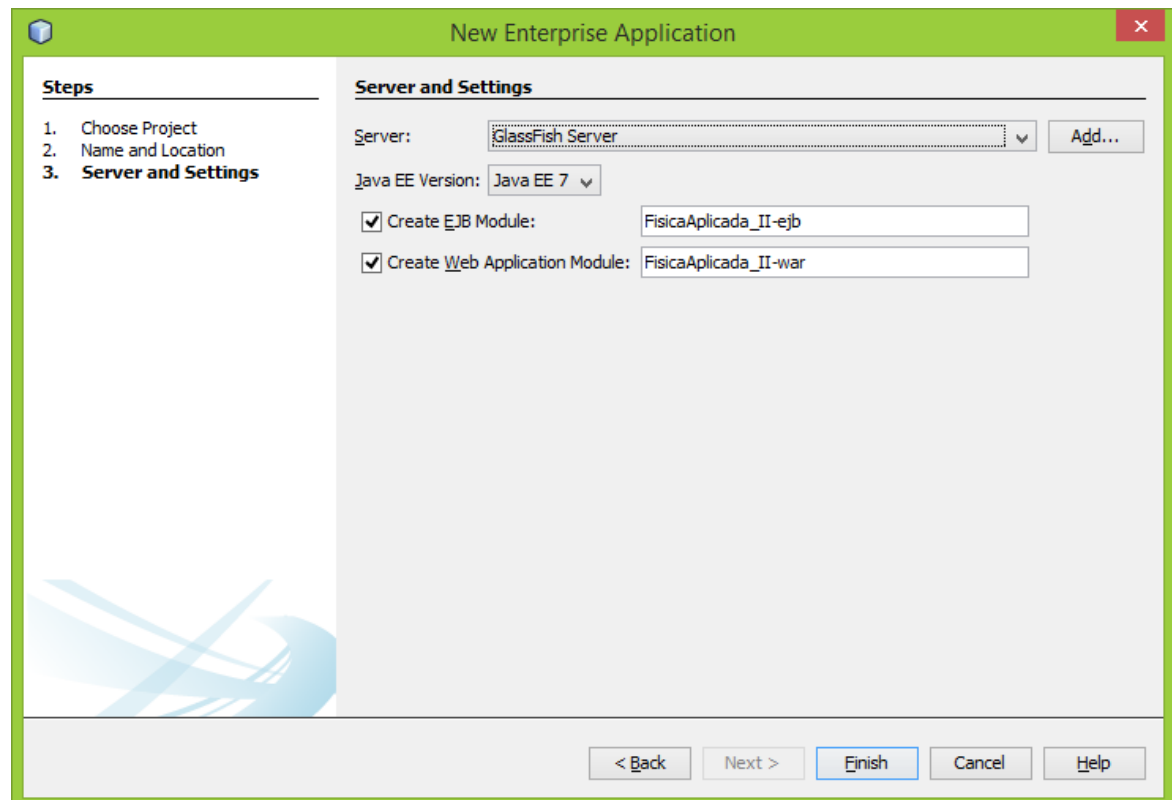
New Enterprise Application

Steps

1. Choose Project
2. Name and Location
3. Server and Settings

Server and Settings

Server: GlassFish Server Add...

Java EE Version: Java EE 7

Create EJB Module: FisicaAplicada_II-ejb

Create Web Application Module: FisicaAplicada_II-war

< Back Next > Finish Cancel Help